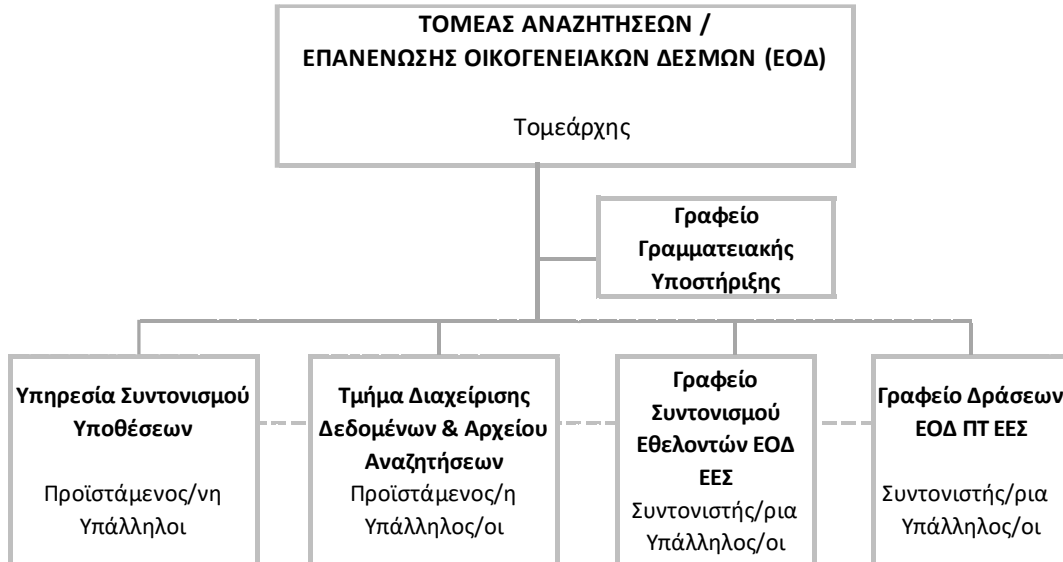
ΤΟΜΕΑΣ ΑΝΑΖΗΤΗΣΕΩΝ /
ΕΠΑΝΕΝΩΣΗΣ ΟΙΚΟΓΕΝΕΙΑΚΩΝ ΔΕΣΜΩΝ (ΕΟΔ)

Τομεάρχης

Γραφείο Γραμματειακής Υποστήριξης

Υπηρεσία Συντονισμού Υποθέσεων

Προϊστάμενος/νη
Υπάλληλοι

Τμήμα Διαχείρισης Δεδομένων & Αρχείου Αναζητήσεων
Προϊστάμενος/η
Υπάλληλος/οι

Γραφείο Συντονισμού Εθελοντών ΕΟΔ ΕΕΣ
Συντονιστής/ρια
Υπάλληλος/οι

Γραφείο Δράσεων ΕΟΔ ΠΤ ΕΕΣ

Συντονιστής/ρια
Υπάλληλος/οι